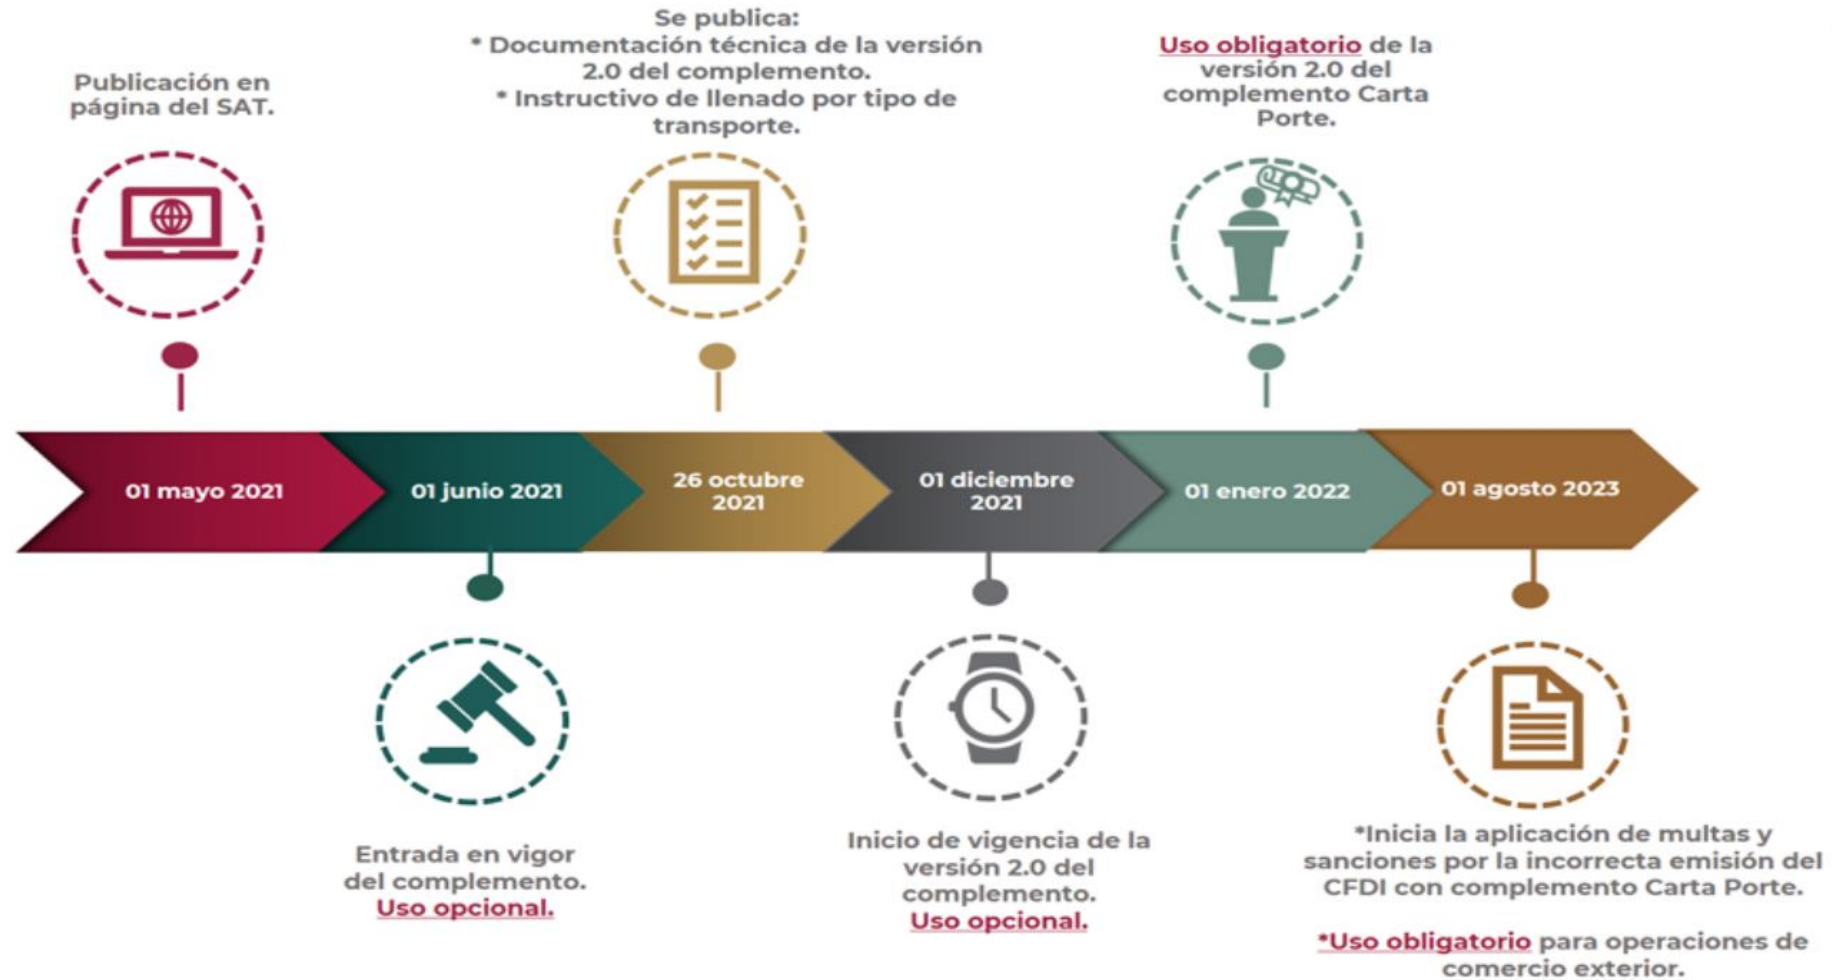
Publicación en página del SAT.

Se publica:
* Documentación técnica de la versión 2.0 del complemento.
* Instructivo de llenado por tipo de transporte.

Uso obligatorio de la versión 2.0 del complemento Carta Porte.

01 mayo 2021

01 junio 2021

26 octubre 2021

01 diciembre 2021

01 enero 2022

01 agosto 2023

Entrada en vigor del complemento.
Uso opcional.

Inicio de vigencia de la versión 2.0 del complemento.
Uso opcional.

*Inicia la aplicación de multas y sanciones por la incorrecta emisión del CFDI con complemento Carta Porte.

*Uso obligatorio para operaciones de comercio exterior.